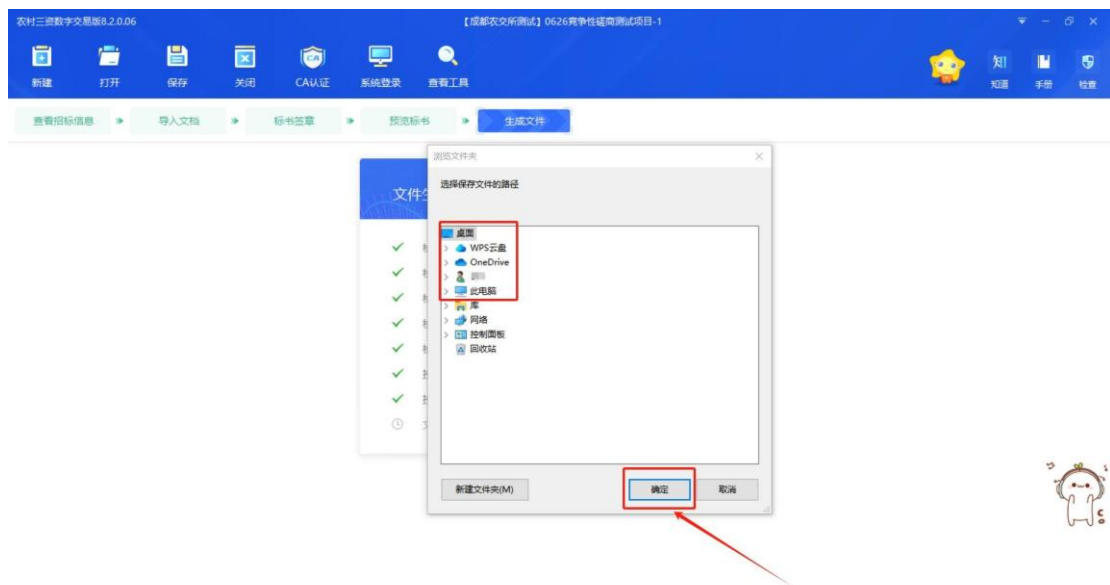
农村三资数字交易版8.2.0.06

【成都农交所测试】0626竞争性磋商测试项目-1

新建 打开 保存 关闭 CA认证 系统登录 查看工具

知 知道 手册 检查

查看招标信息 导入文档 标书签章 预览标书 生成文件

文件

浏览文件夹

选择保存文件的路径

桌面
WPS云盘
OneDrive
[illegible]
此电脑
库
网络
控制面板
回收站

新建文件夹(M)

确定 取消